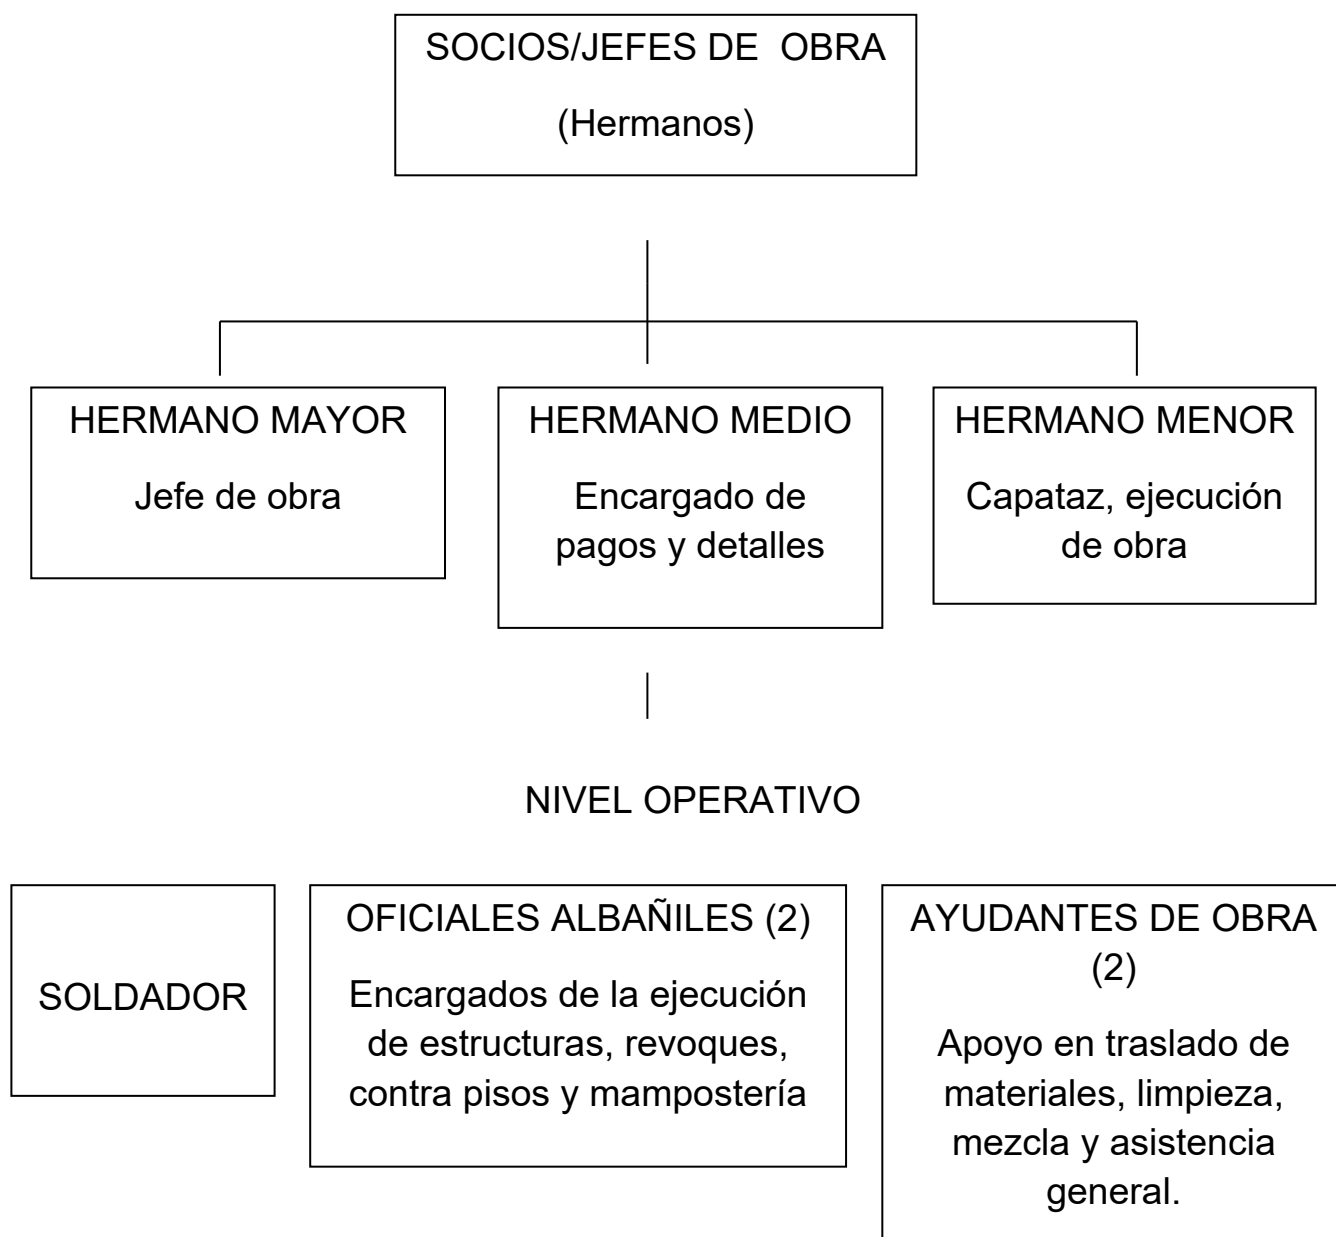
SOCIOS/JEFES DE OBRA

(Hermanos)

HERMANO MAYOR

Jefe de obra

HERMANO MEDIO

Encargado de pagos y detalles

HERMANO MENOR

Capataz, ejecución de obra

NIVEL OPERATIVO

SOLDADOR

OFICIALES ALBAÑILES (2)

Encargados de la ejecución de estructuras, revoques, contra pisos y mampostería

AYUDANTES DE OBRA (2)

Apoyo en traslado de materiales, limpieza, mezcla y asistencia general.